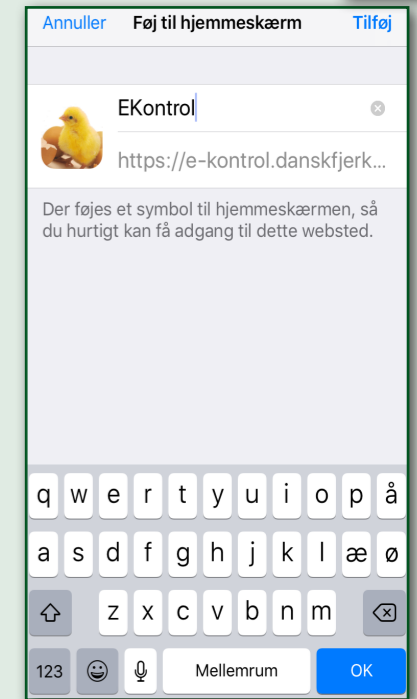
Annuller Føj til hjemmeskærm Tilføj

EKontrol

https://e-kontrol.danskfjerk...

Der føjes et symbol til hjemmeskærmen, så du hurtigt kan få adgang til dette websted.

q w e r t y u i o p å
a s d f g h j k l æ ø
z x c v b n m
123 Mellemrum OK